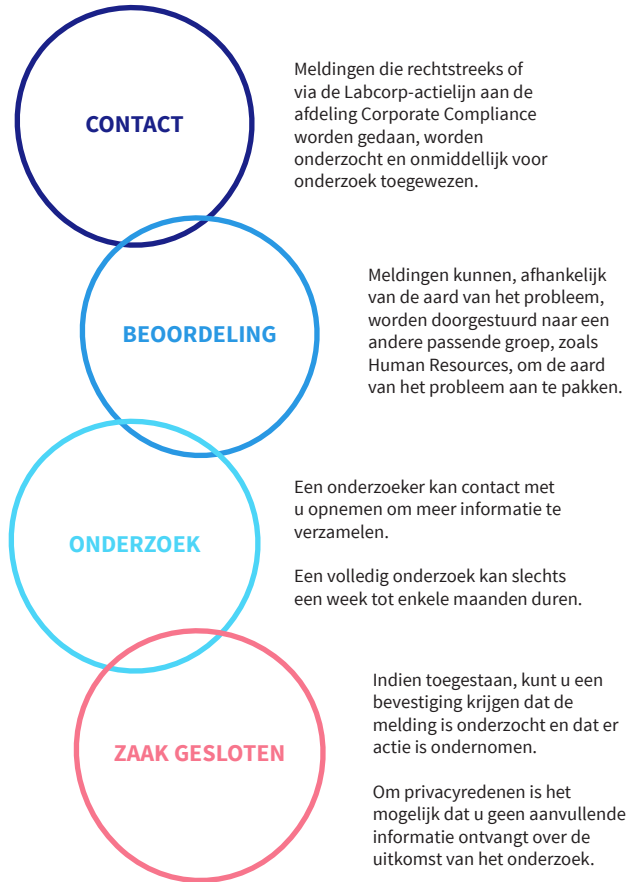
CONTACT

Meldingen die rechtstreeks of via de Labcorp-actielijn aan de afdeling Corporate Compliance worden gedaan, worden onderzocht en onmiddellijk voor onderzoek toegewezen.

BEOORDELING

Meldingen kunnen, afhankelijk van de aard van het probleem, worden doorgestuurd naar een andere passende groep, zoals Human Resources, om de aard van het probleem aan te pakken.

ONDERZOEK

Een onderzoeker kan contact met u opnemen om meer informatie te verzamelen.

Een volledig onderzoek kan slechts een week tot enkele maanden duren.

ZAAK GESLOTEN

Indien toegestaan, kunt u een bevestiging krijgen dat de melding is onderzocht en dat er actie is ondernomen.

Om privacyredenen is het mogelijk dat u geen aanvullende informatie ontvangt over de uitkomst van het onderzoek.